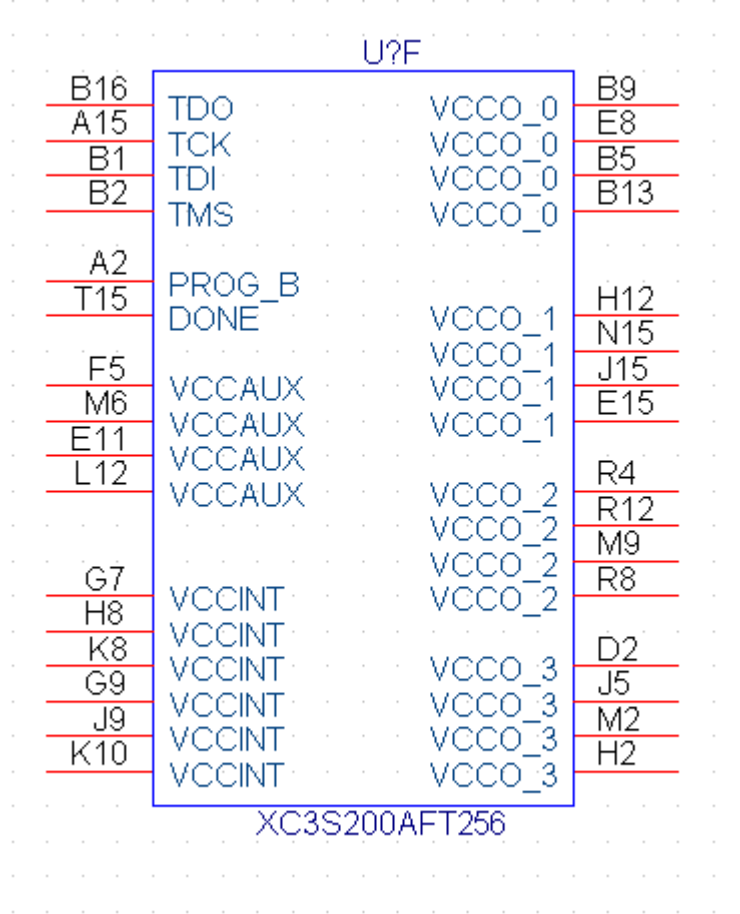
U?F

B16 TDO
A15 TCK
B1 TDI
B2 TMS

A2 PROG_B
T15 DONE

F5 VCCAUX
M6 VCCAUX
E11 VCCAUX
L12 VCCAUX

G7 VCCINT
H8 VCCINT
K8 VCCINT
G9 VCCINT
J9 VCCINT
K10 VCCINT

VCCO_0 B9
VCCO_0 E8
VCCO_0 B5
VCCO_0 B13

VCCO_1 H12
VCCO_1 N15
VCCO_1 J15
VCCO_1 E15

VCCO_2 R4
VCCO_2 R12
VCCO_2 M9
VCCO_2 R8

VCCO_3 D2
VCCO_3 J5
VCCO_3 M2
VCCO_3 H2

XC3S200AFT256